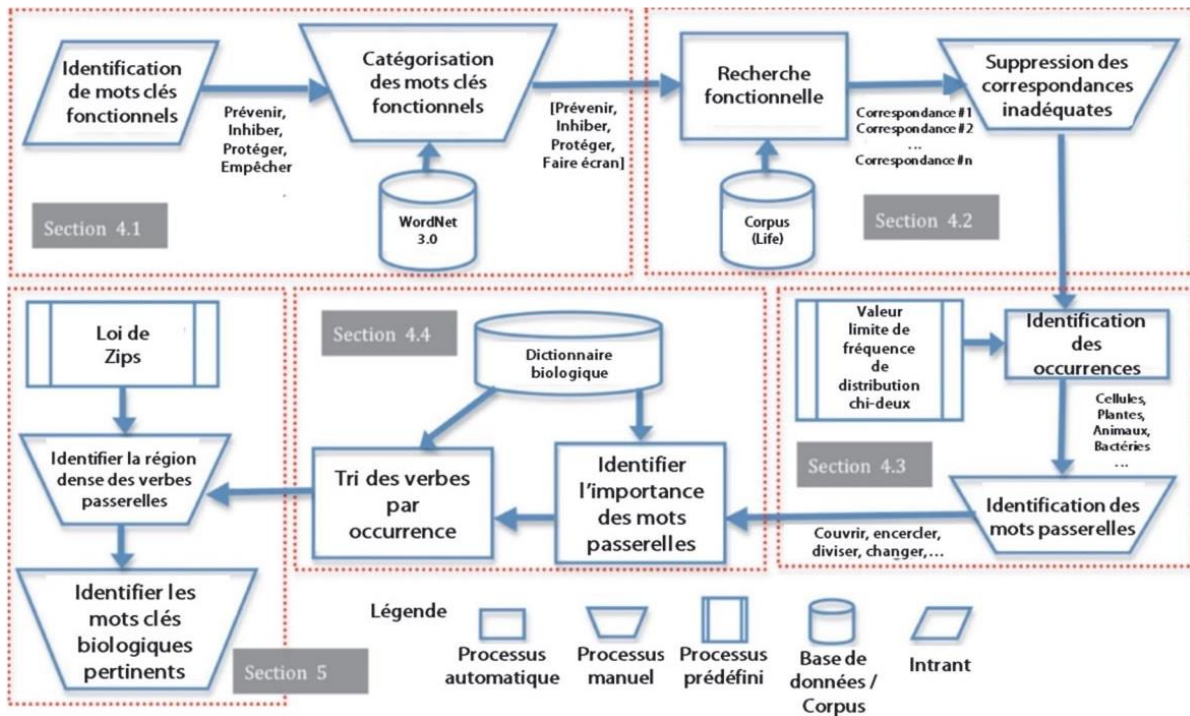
Identification de mots clés fonctionnels

Prévenir, Inhiber, Protéger, Empêcher

Catégorisation des mots clés fonctionnels

WordNet 3.0

[Prévenir, Inhiber, Protéger, Faire écran]

Section 4.1

Recherche fonctionnelle

Corpus (Life)

Correspondance #1
Correspondance #2
...
Correspondance #n

Suppression des correspondances inadéquates

Section 4.2

Loi de Zips

Identifier la région dense des verbes passerelles

Identifier les mots clés biologiques pertinents

Section 5

Section 4.4

Dictionnaire biologique

Tri des verbes par occurrence

Identifier l'importance des mots passerelles

Valeur limite de fréquence de distribution chi-deux

Identification des occurrences

Cellules, Plantes, Animaux, Bactéries ...

Section 4.3

Identification des mots passerelles

Couvrir, encercler, diviser, changer,...

Légende

Processus automatique

Processus manuel

Processus prédéfini

Base de données / Corpus

Intrant